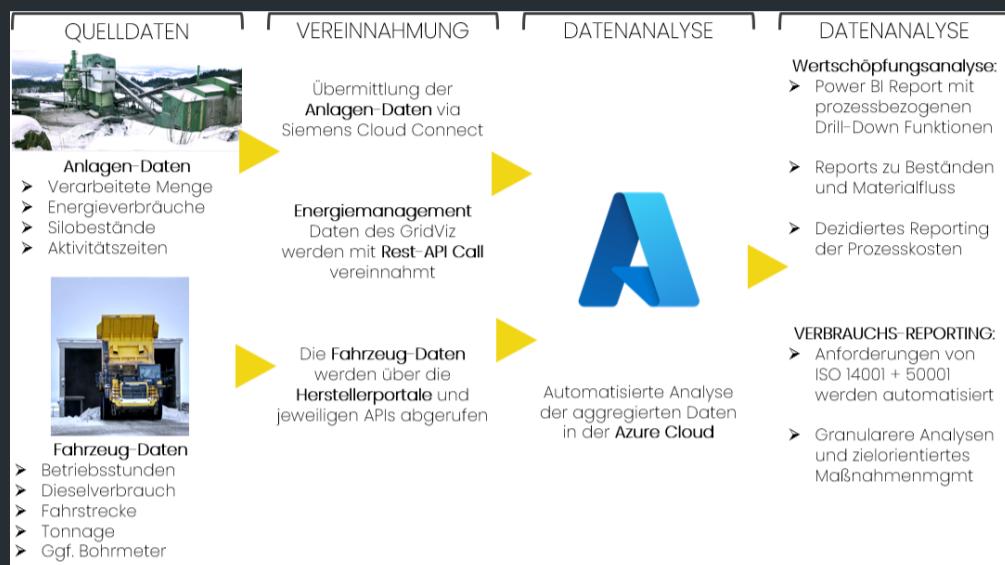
QUELLDATEN

Anlagen-Daten
➤ Verarbeitete Menge
➤ Energieverbräuche
➤ Silobestände
➤ Aktivitätszeiten

Fahrzeug-Daten
➤ Betriebsstunden
➤ Dieselverbrauch
➤ Fahrstrecke
➤ Tonnage
➤ Ggf. Bohrmeter

VEREINNAHMUNG

Übermittlung der Anlagen-Daten via Siemens Cloud Connect

Energiemanagement Daten des GridViz werden mit Rest-API Call vereinnahmt

Die Fahrzeug-Daten werden über die Herstellerportale und jeweiligen APIs abgerufen

DATENANALYSE

Automatisierte Analyse der aggregierten Daten in der Azure Cloud

DATENANALYSE

Wertschöpfungsanalyse:
➤ Power BI Report mit prozessbezogenen Drill-Down Funktionen

➤ Reports zu Beständen und Materialfluss

➤ Dezidiertes Reporting der Prozesskosten

VERBRAUCHS-REPORTING:
➤ Anforderungen von ISO 14001 + 50001 werden automatisiert

➤ Granularere Analysen und zielorientiertes Maßnahmenmgmt